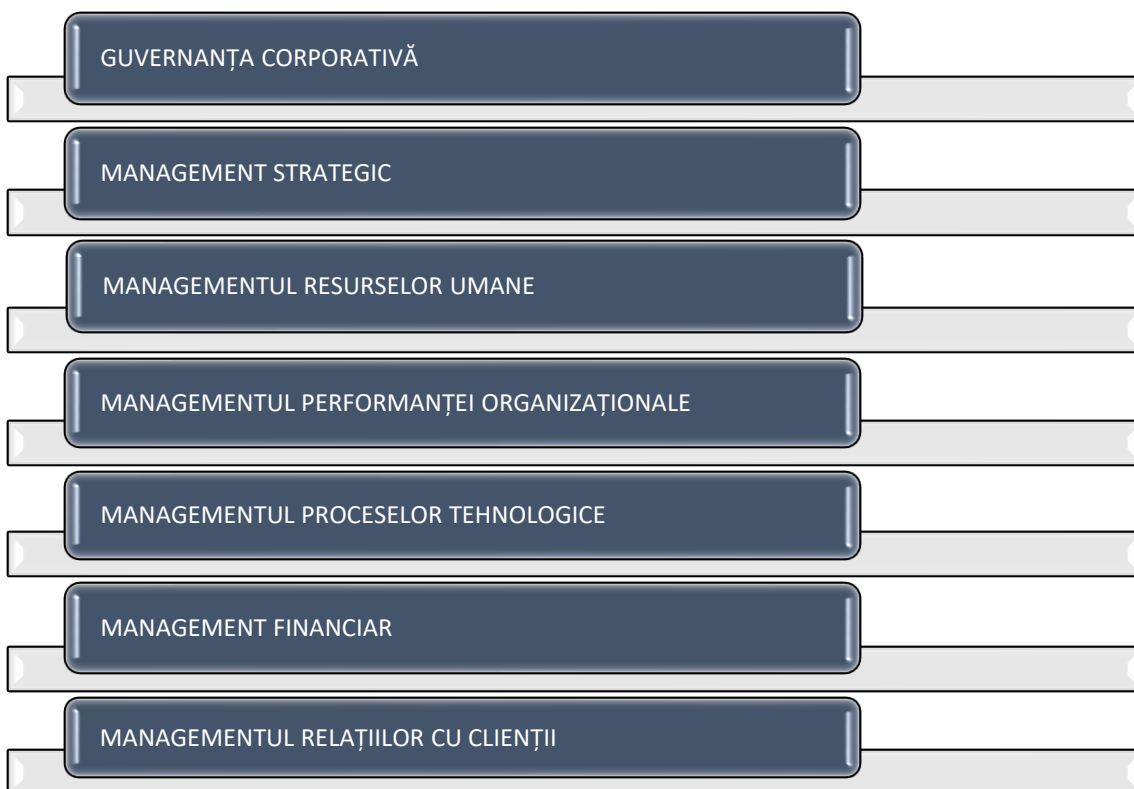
GUVERNANȚA CORPORATIVĂ

MANAGEMENT STRATEGIC

MANAGEMENTUL RESURSELOR UMANE

MANAGEMENTUL PERFORMANȚEI ORGANIZAȚIONALE

MANAGEMENTUL PROCESELOR TEHNOLOGICE

MANAGEMENT FINANCIAR

MANAGEMENTUL RELAȚIILOR CU CLIENȚII